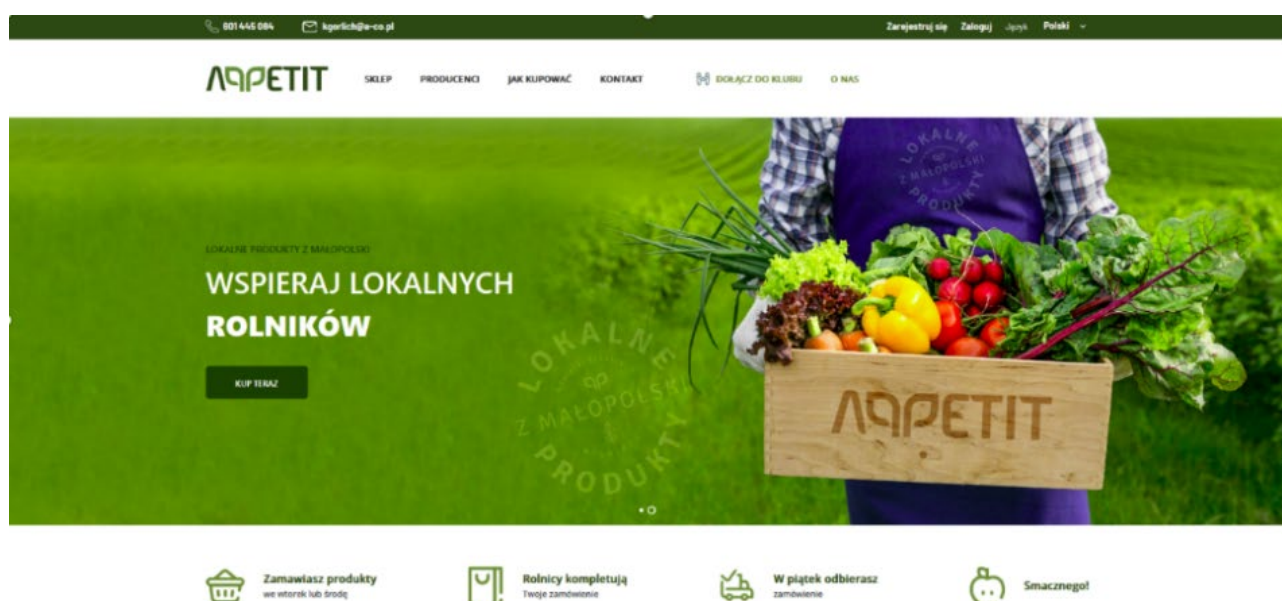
801 446 084 kgorlich@a-co.pl Zarejestruj się Zaloguj Język Polski

APPETIT SKLEP PRODUCENCI JAK KUPOWAĆ KONTAKT DOŁĄCZ DO KLUBU O NAS

LOKALNE PRODUKTY Z MAŁOPOLSKI

WSPIERAJ LOKALNYCH ROLNIKÓW

KUP TERAZ

LOKALNE Z MAŁOPOLSKI PRODUKTY

LOKALNE Z MAŁOPOLSKI PRODUKTY

APPETIT

Zamawiasz produkty
we wtorek lub środę

Rolnicy kompletują
Twoje zamówienie

W piątek odbierasz
zamówienie

Smacznego!